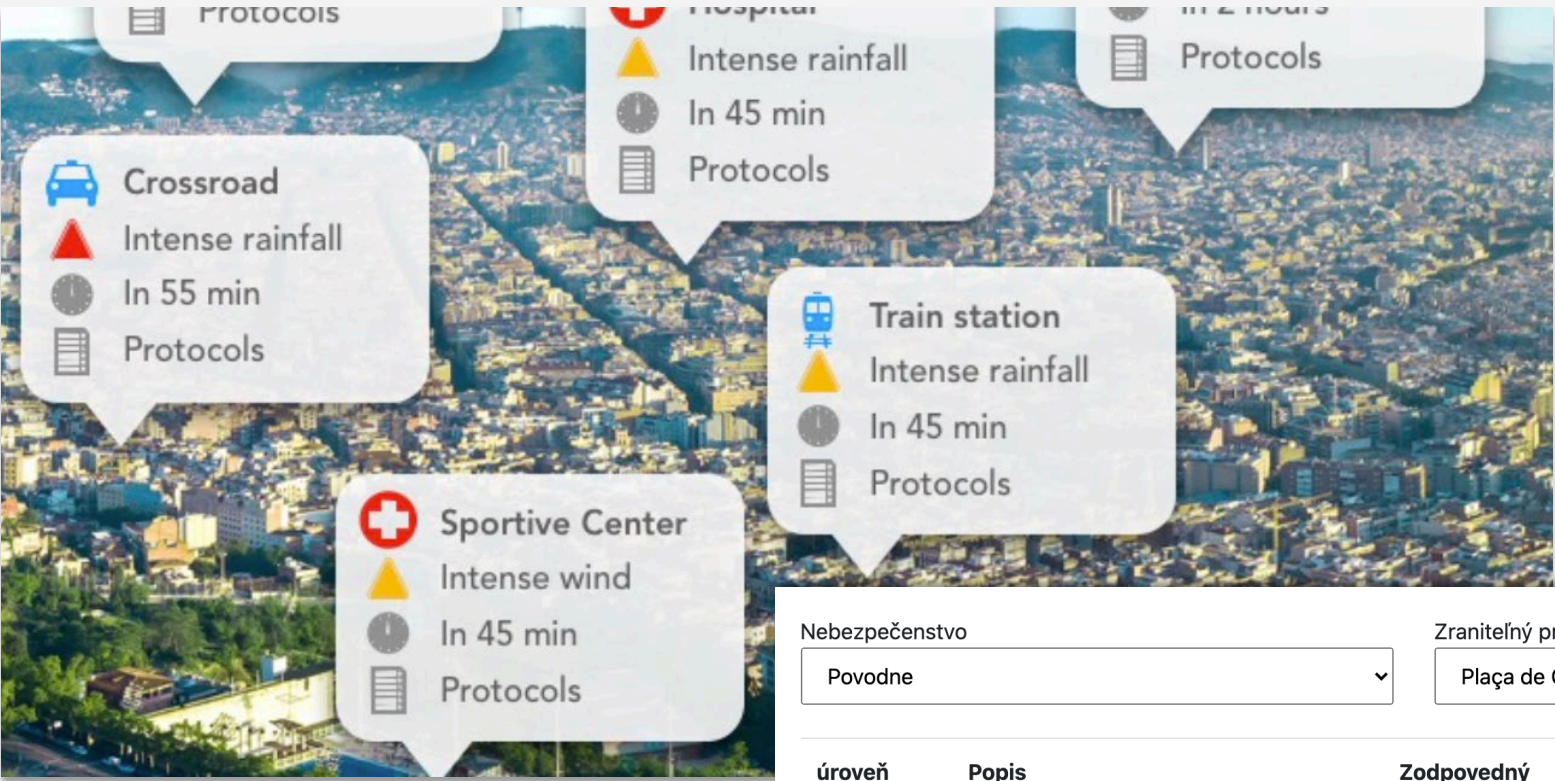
Protocols

Hospital
Intense rainfall
In 45 min
Protocols

In 2 hours
Protocols

Crossroad
Intense rainfall
In 55 min
Protocols

Train station
Intense rainfall
In 45 min
Protocols

Sportive Center
Intense wind
In 45 min
Protocols

Nebezpečenstvo
Povodne

Zraniteľný pr
Plaça de C

úroveň
Popis
Zodpovedný